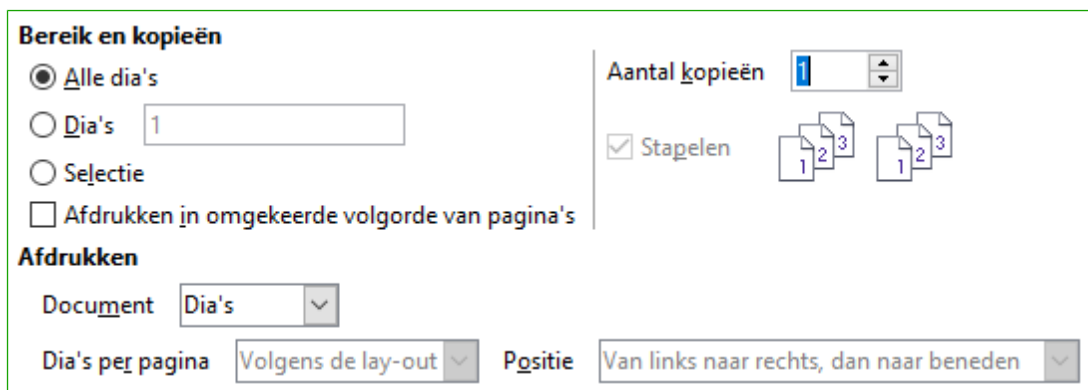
Bereik en kopieën

Alle dia's

Dia's 1

Selectie

Afdrukken in omgekeerde volgorde van pagina's

Aantal kopieën 1

Stapelen

1 2 3 1 2 3

Afdrukken

Document Dia's

Dia's per pagina Volgens de lay-out Positie Van links naar rechts, dan naar beneden